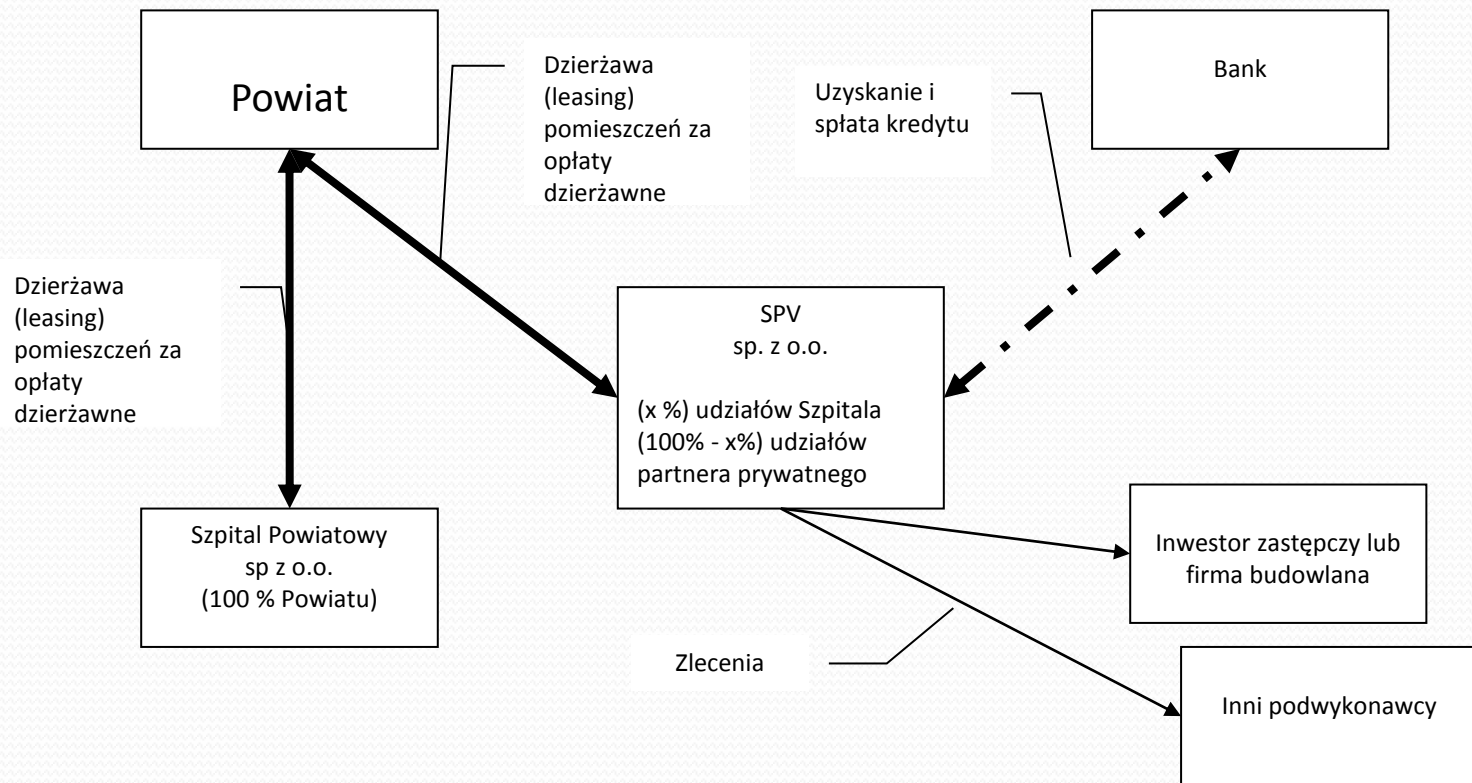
Powiat

Dzierżawa (leasing) pomieszczeń za opłaty dzierżawne

Uzyskanie i spłata kredytu

Bank

Dzierżawa (leasing) pomieszczeń za opłaty dzierżawne

SPV
sp. z o.o.

(x %) udziałów Szpitala
(100% - x%) udziałów partnera prywatnego

Szpital Powiatowy
sp z o.o.
(100 % Powiatu)

Inwestor zastępczy lub firma budowlana

Zlecenia

Inni podwykonawcy